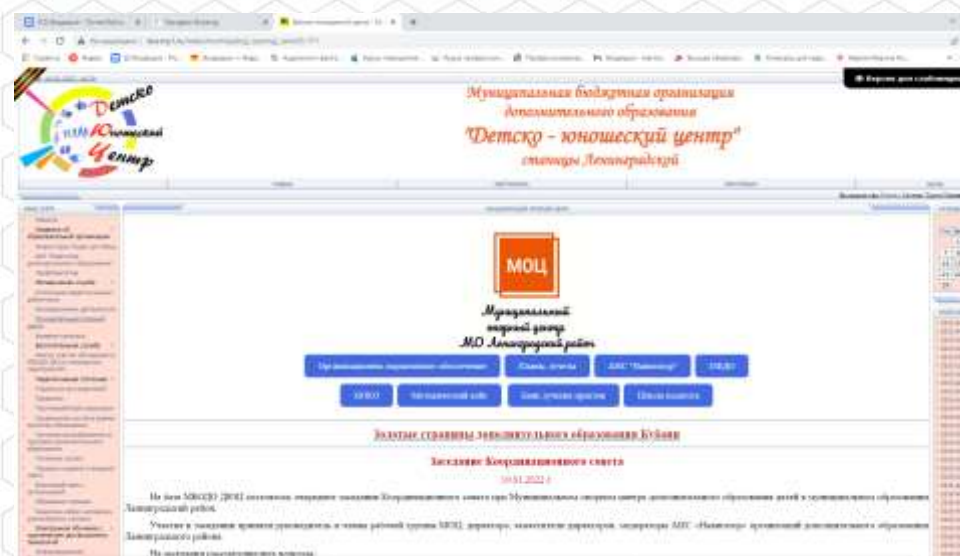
Детско юношеский центр

Муниципальная бюджетная организация дополнительного образования

"Детско - юношеский центр"

станицы Ленинградской

Версия для слабовидящих

МОЦ

Муниципальный опорный центр МО Ленинградский район

Организационно-управленческое обеспечение

Планы, отчеты

АИС "Навигатор"

ПФДО

ИОКО

Методический кейс

Банк лучших практик

Школа вожатых

Золотые страницы дополнительного образования Кубани

Заседание Координационного совета

10.01.2022 г.

На базе МБОДО ДЮЦ состоялось очередное заседание Координационного совета при Муниципальном опорном центре дополнительного образования детей в муниципальном образовании Ленинградский район.

Участие в заседании приняли руководитель и члены рабочей группы МОЦ, директора, заместители директоров, модераторы АИС «Навигатор» организаций дополнительного образования Ленинградского района.

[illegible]